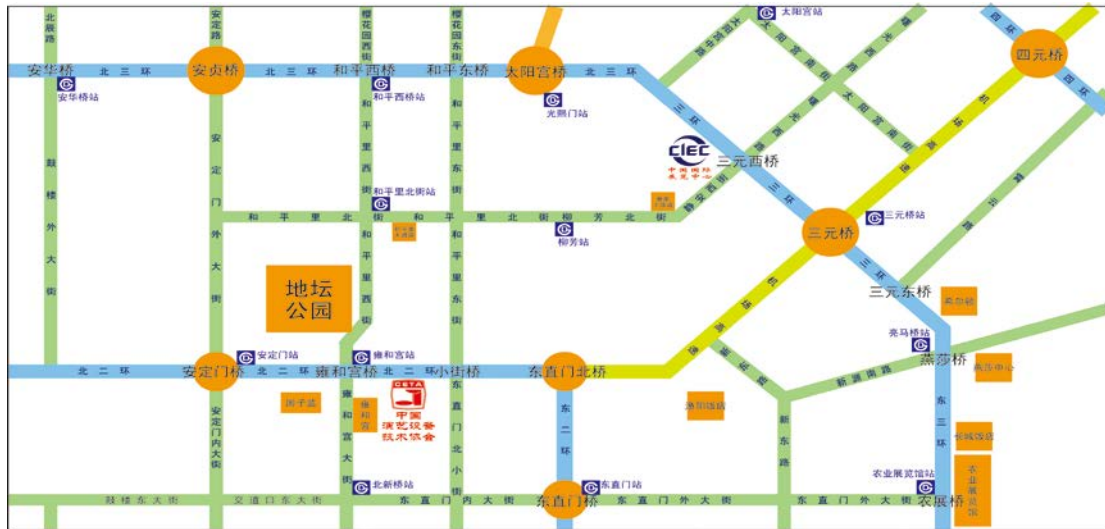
北辰路
安定路
樱花园西街
樱花园东街
太阳宫站
四元桥
安华桥
北三环
安贞桥
北三环
和平西桥
和平东桥
太阳宫桥
北三环
四环
安华桥站
和平西桥站
光熙门站
鼓楼外大街
安定门外大街
和平里西街
和平里东街
CIEC
中国国际展览中心
三元西桥
和平里北街站
和平里北街
和平里北街
柳芳北街
静安西街
三元桥
三元桥站
柳芳站
地坛公园
和平里西街
东土城路
三元东桥
机场高速
亮马桥站
安定门站
雍和宫站
燕莎桥
燕莎中心
北二环
安定门桥
北二环
雍和宫桥
北二环
小街桥
东直门北桥
CETA
中国演艺设备技术协会
雍和宫大街
东直门北小街
东二环
新东路
东三环
长城饭店
北新桥站
东直门站
农业展览馆站
农业展览馆
鼓楼东大街
交道口东大街
东直门内大街
东直门桥
东直门外大街
东直门外大街
农展桥